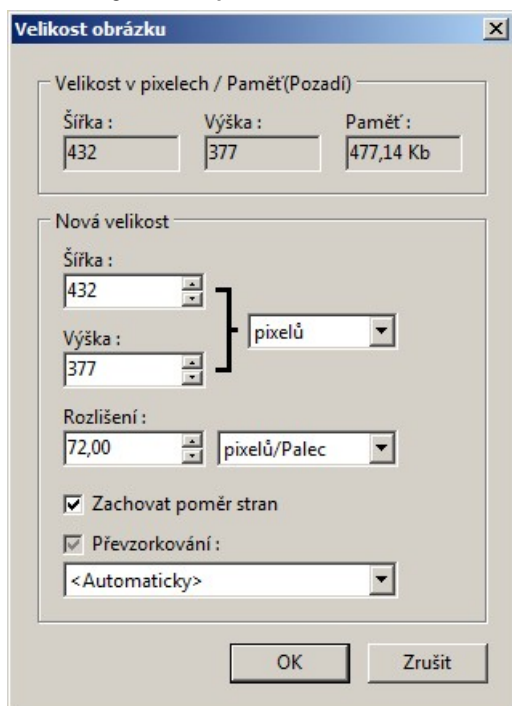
Velikost obrázku

Velikost v pixelech / Paměť(Pozadí)

Šířka :
432

Výška :
377

Paměť :
477,14 Kb

Nová velikost

Šířka :
432

Výška :
377

pixelů

Rozlišení :
72,00

pixelů/Palec

Zachovat poměr stran

Převzorkování :

<Automaticky>

OK

Zrušit